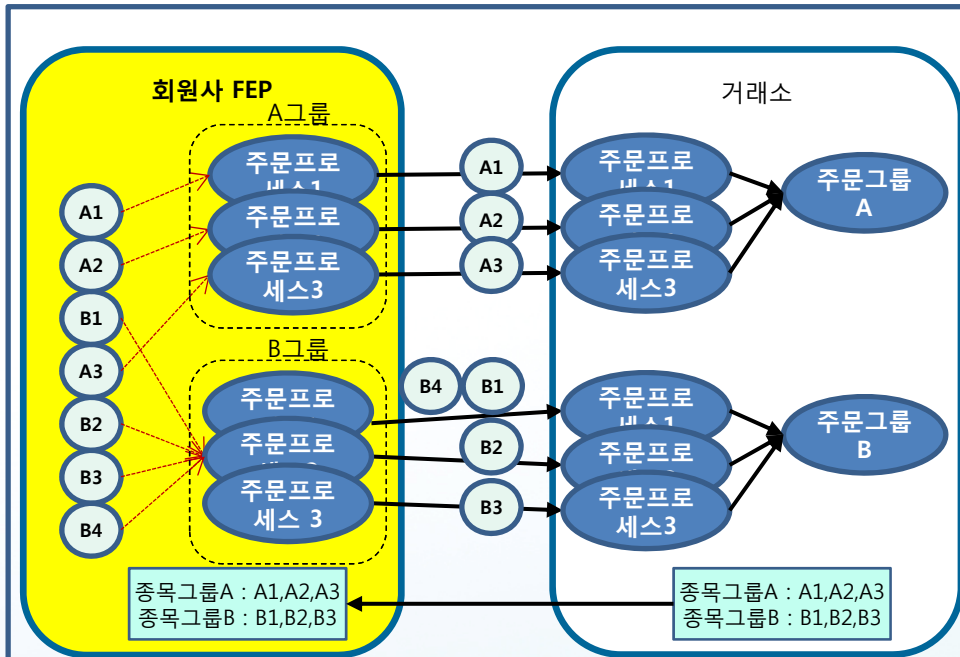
회원사 FEP

A그룹

주문프로 세스1

주문프로

주문프로 세스3

A1

A2

B1

A3

B2

B3

B4

B그룹

주문프로

주문프로

주문프로 세스 3

A1

A2

A3

B4

B1

B2

B3

거래소

주문프로 세스1

주문프로

주문프로 세스3

주문그룹 A

주문프로 세스1

주문프로

주문프로 세스3

주문그룹 B

종목그룹A : A1,A2,A3
종목그룹B : B1,B2,B3

종목그룹A : A1,A2,A3
종목그룹B : B1,B2,B3